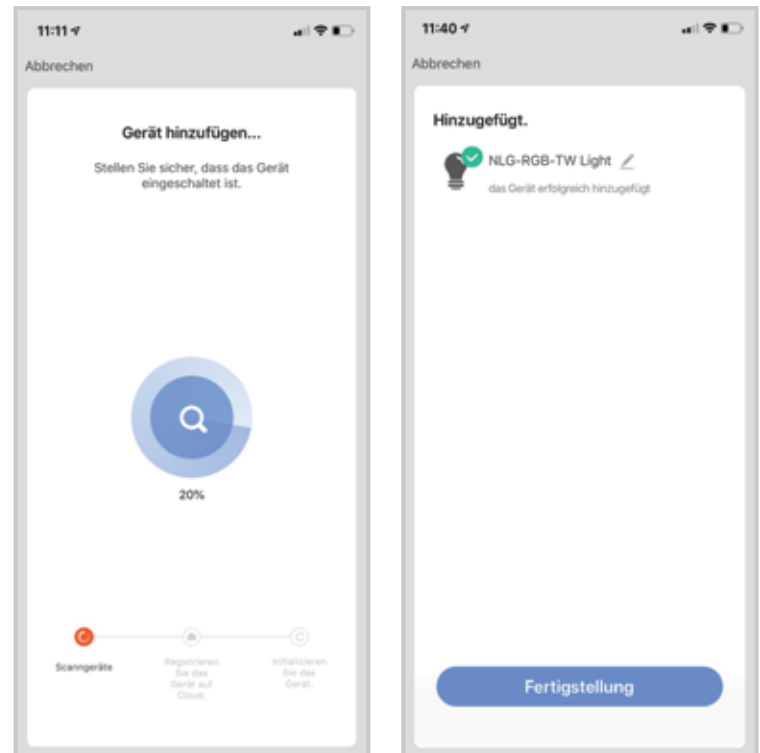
11:11

Abbrechen

Gerät hinzufügen...

Stellen Sie sicher, dass das Gerät eingeschaltet ist.

20%

Scanngeräte

Registrieren Sie das Gerät auf Cloud.

Initialisieren Sie das Gerät.

11:40

Abbrechen

Hinzugefügt.

NLG-RGB-TW Light

das Gerät erfolgreich hinzugefügt

Fertigstellung